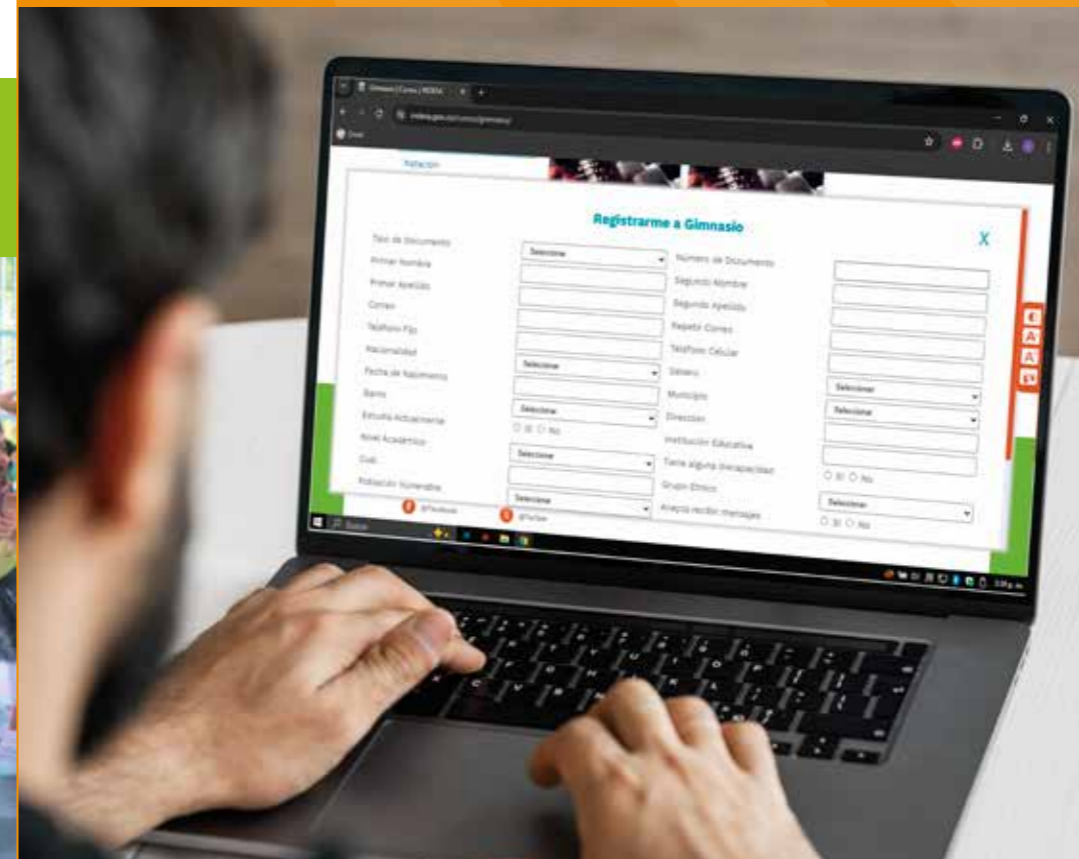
Natación

Registrarme a Gimnasio

X

Tipo de Documento
Seleccione
Número de Documento
Primer Nombre
Segundo Nombre
Primer Apellido
Segundo Apellido
Correo
Repetir Correo
Teléfono Fijo
Teléfono Celular
Nacionalidad
Seleccione
Género
Fecha de Nacimiento
Municipio
Seleccionar
Barrio
Dirección
Seleccionar
Estudia Actualmente
Seleccione
○ Sí ○ No
Institución Educativa
Nivel Académico
Seleccione
Tiene alguna incapacidad
Cual
○ Sí ○ No
Grupo Étnico
Población Vulnerable
Seleccione
Acepta recibir mensajes
Seleccionar
○ Sí ○ No

@Facebook
@Twitter

A
A
A